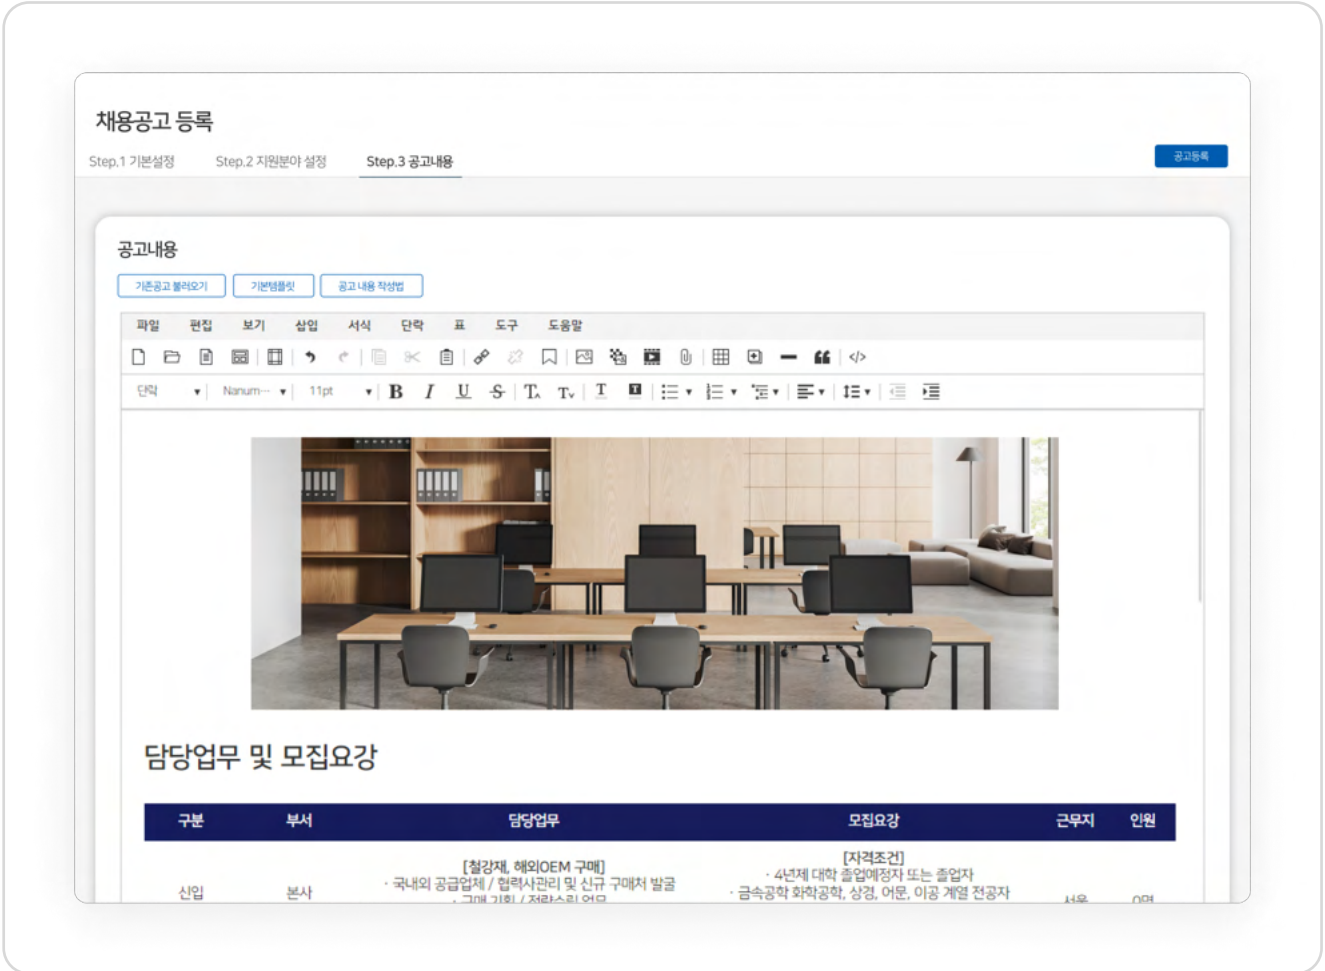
채용공고 등록

Step.1 기본설정 Step.2 지원분야 설정 Step.3 공고내용

공고등록

공고내용

기존공고 불러오기 기본템플릿 공고 내용 작성법

파일 편집 보기 삽입 서식 단락 표 도구 도움말

단락 Nanum··· 11pt

담당업무 및 모집요강

| 구분 | 부서 | 담당업무 | 모집요강 | 근무지 | 인원 |
|---|---|---|---|---|---|
| 신입 | 본사 | [철강재, 해외OEM 구매] · 국내외 공급업체 / 협력사관리 및 신규 구매처 발굴 · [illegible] | [자격조건] · 4년제 대학 졸업예정자 또는 졸업자 · 금속공학 화학공학, 상경, 어문, 이공 계열 전공자 | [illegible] | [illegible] |